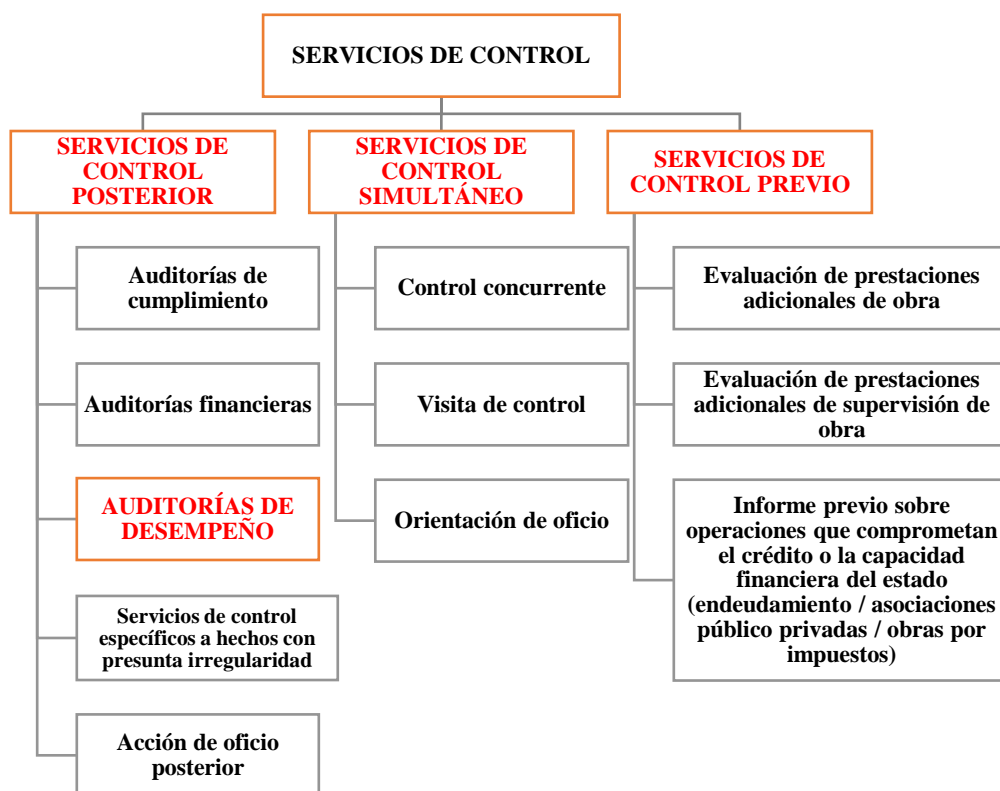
SERVICIOS DE CONTROL

SERVICIOS DE CONTROL POSTERIOR

Auditorías de cumplimiento

Auditorías financieras

AUDITORÍAS DE DESEMPEÑO

Servicios de control específicos a hechos con presunta irregularidad

Acción de oficio posterior

SERVICIOS DE CONTROL SIMULTÁNEO

Control concurrente

Visita de control

Orientación de oficio

SERVICIOS DE CONTROL PREVIO

Evaluación de prestaciones adicionales de obra

Evaluación de prestaciones adicionales de supervisión de obra

Informe previo sobre operaciones que comprometan el crédito o la capacidad financiera del estado (endeudamiento / asociaciones público privadas / obras por impuestos)